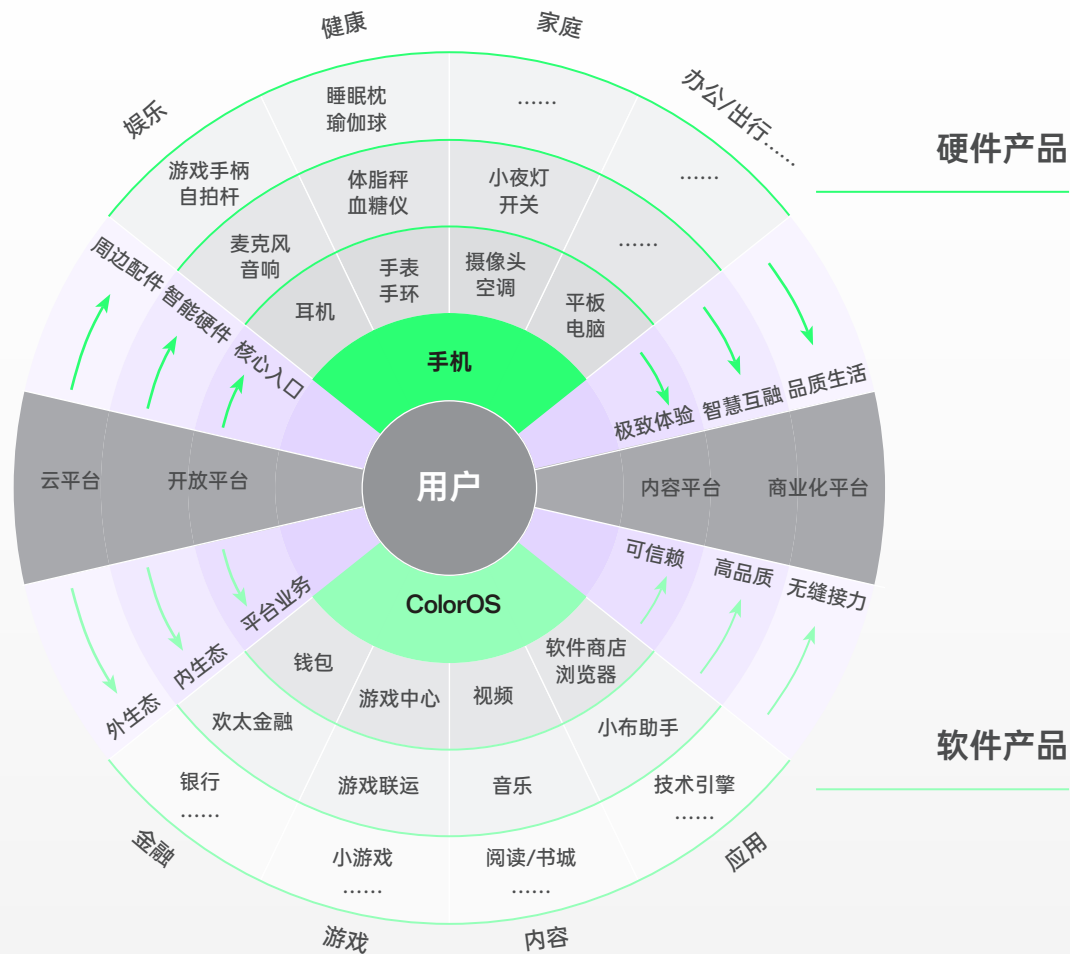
健康
家庭
娱乐
办公/出行......
硬件产品
睡眠枕
瑜伽球
......
游戏手柄
自拍杆
体脂秤
血糖仪
小夜灯
开关
......
麦克风
音响
手表
手环
摄像头
空调
......
耳机
平板
电脑
周边配件
智能硬件
核心入口
手机
极致体验
智慧互融
品质生活
云平台
开放平台
用户
内容平台
商业化平台
平台业务
ColorOS
可信赖
高品质
无缝接力
内生态
外生态
钱包
游戏中心
视频
软件商店
浏览器
欢太金融
小布助手
软件产品
银行
......
游戏联运
音乐
技术引擎
......
金融
小游戏
......
阅读/书城
......
应用
游戏
内容